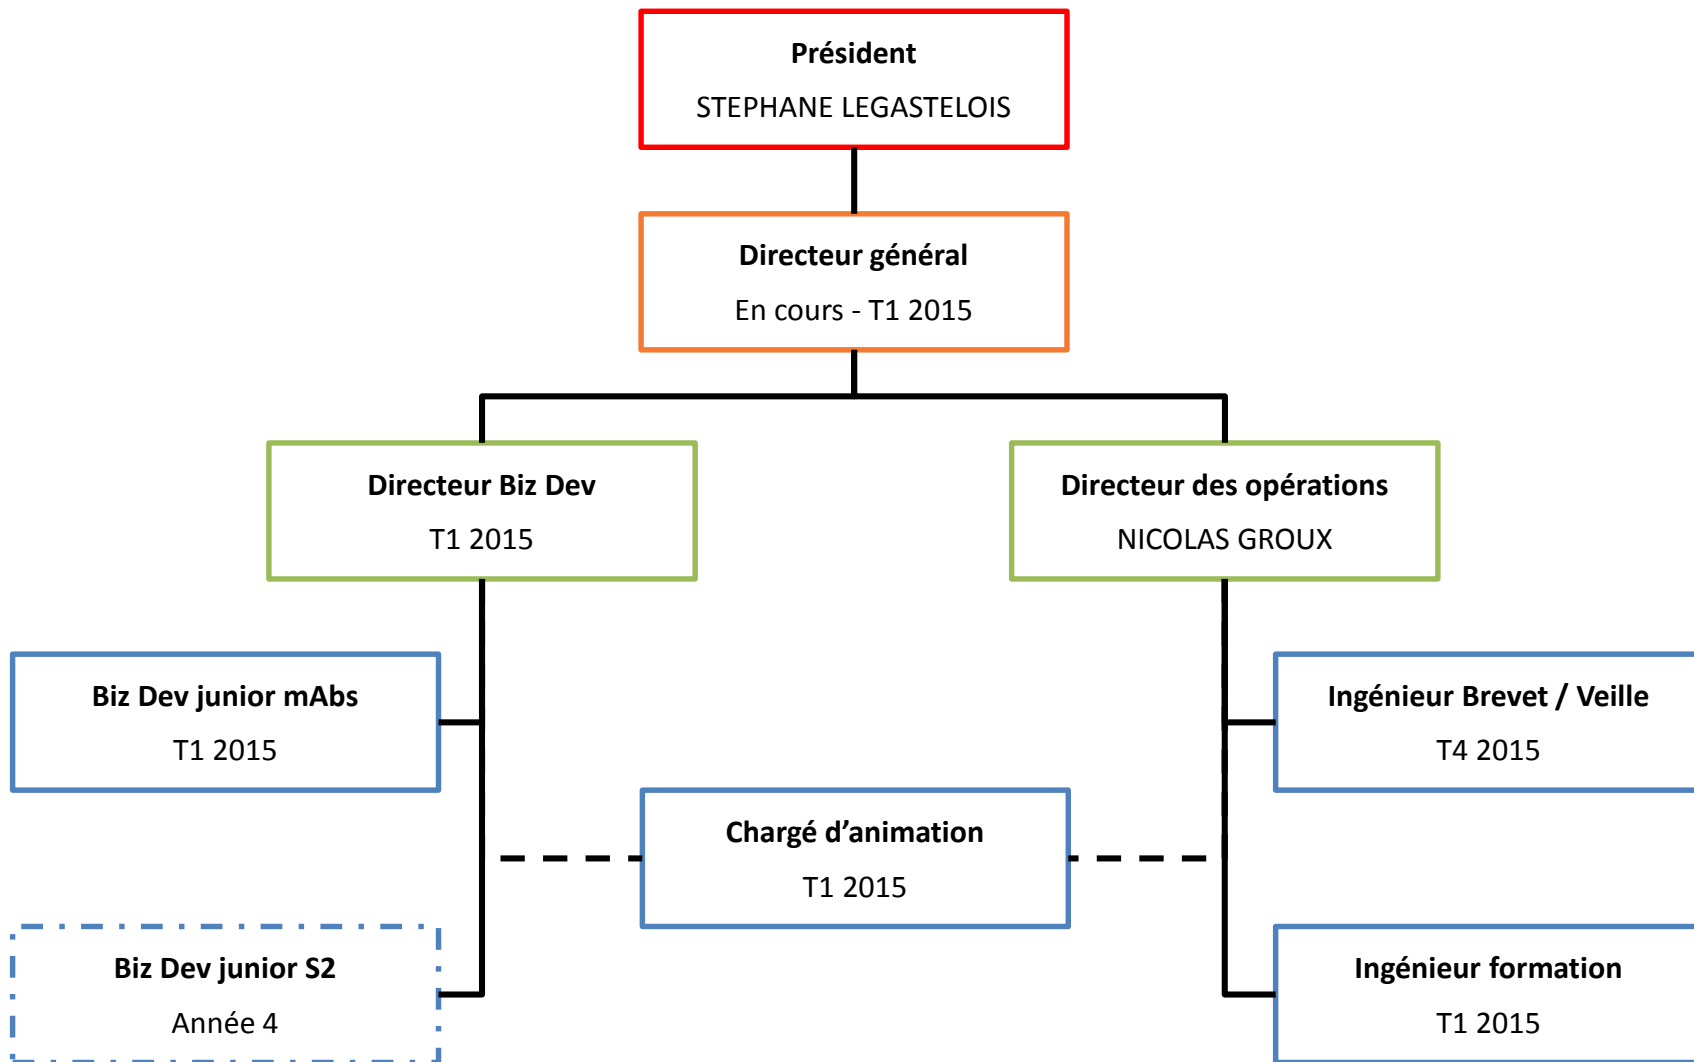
Président
STEPHANE LEGASTELOIS

Directeur général
En cours - T1 2015

Directeur Biz Dev
T1 2015

Directeur des opérations
NICOLAS GROUX

Biz Dev junior mAbs
T1 2015

Ingénieur Brevet / Veille
T4 2015

Chargé d'animation
T1 2015

Biz Dev junior S2
Année 4

Ingénieur formation
T1 2015